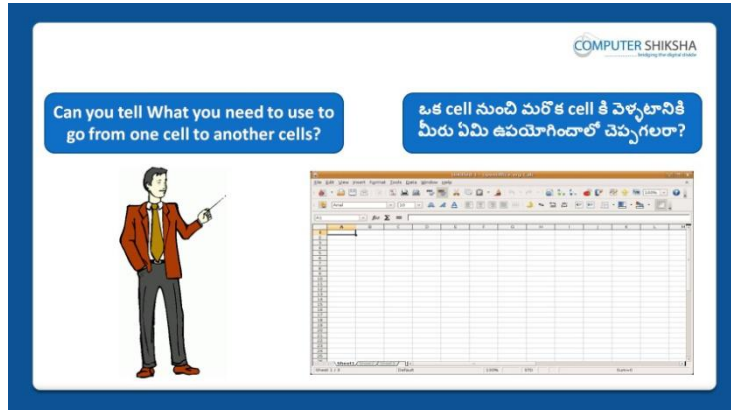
COMPUTER SHIKSHA
bridging the digital divide

Can you tell What you need to use to go from one cell to another cells?

ఒక cell నుంచి మరొక cell కి వెళ్ళటానికి మీరు ఏమి ఉపయోగించాలో చెప్పగలరా?

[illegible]
File Edit View Insert Format Tools Data Window Help
Arial 10
A1
A B C D E F G H I J K L M
Sheet1
Sheet 1 / 3 Default 100% STD Sum=0